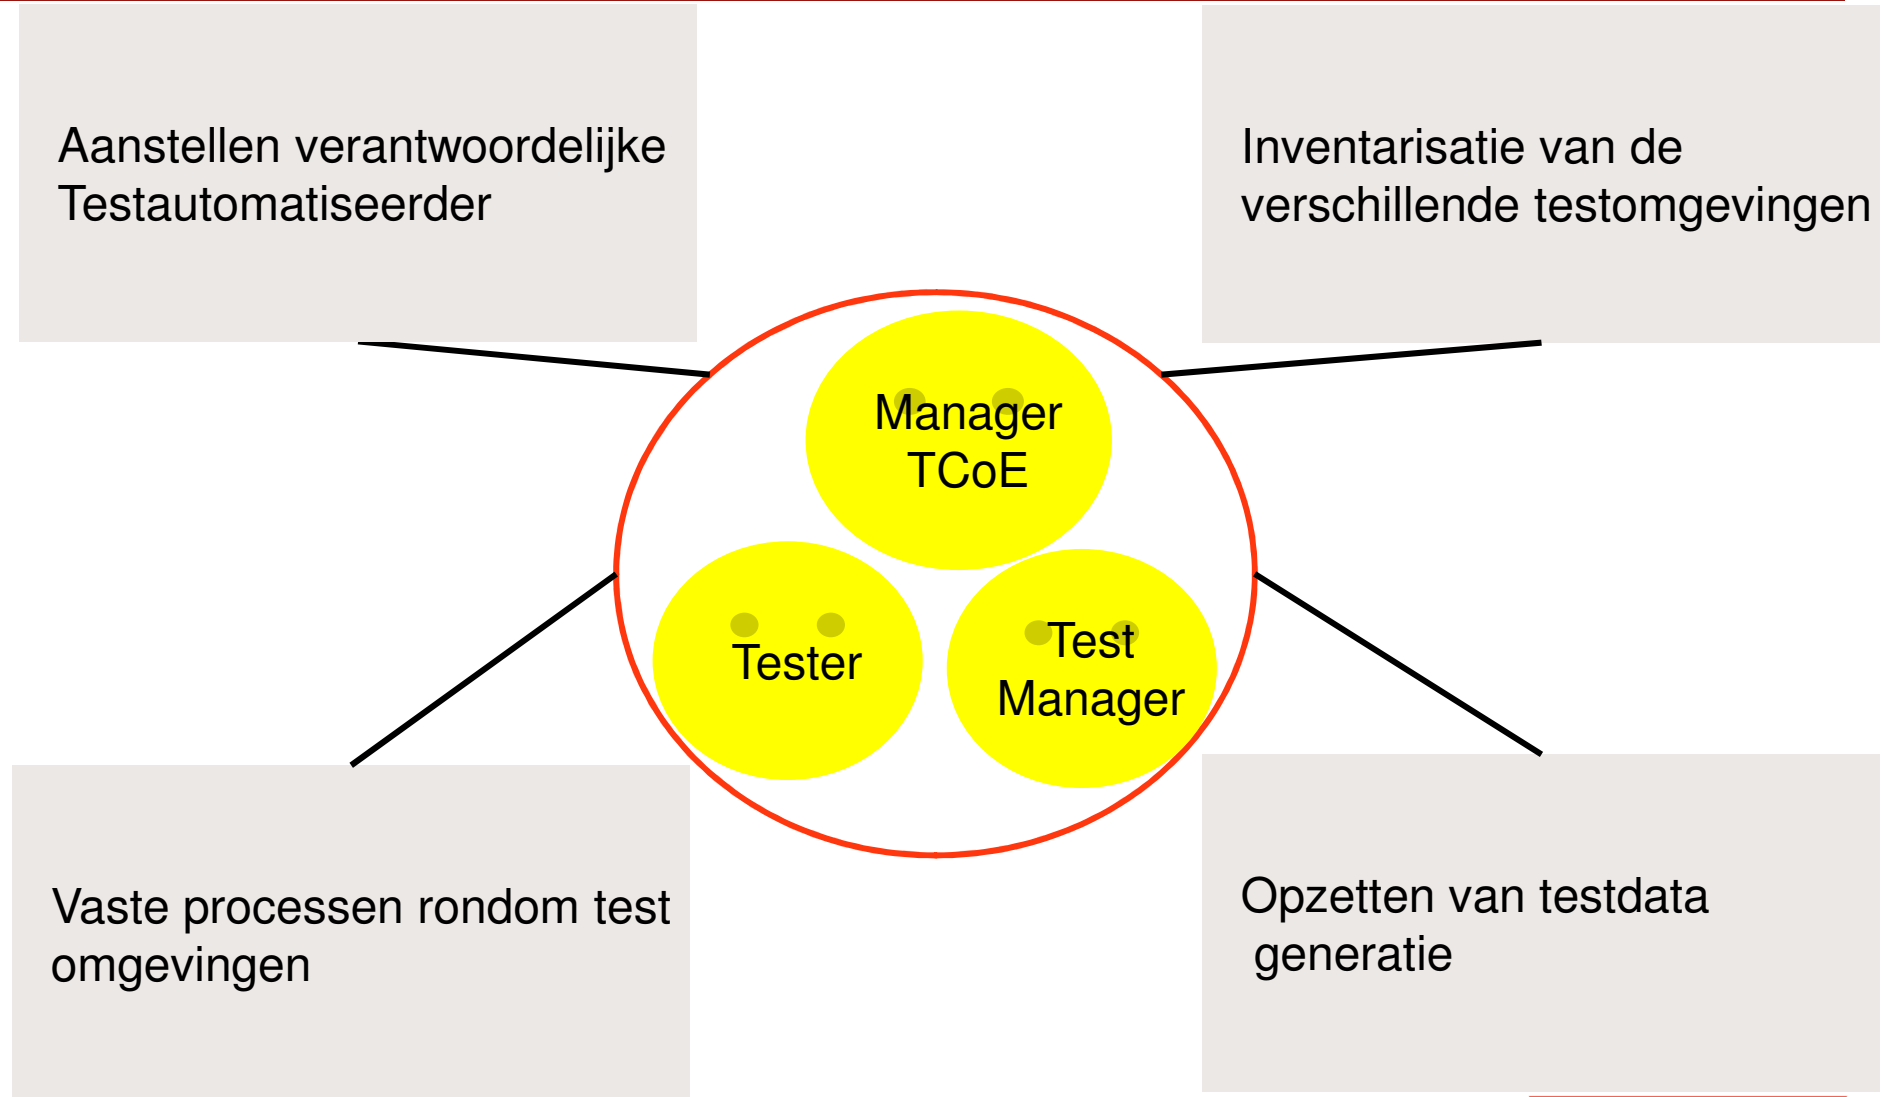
Aanstellen verantwoordelijke Testautomatiseerder

Inventarisatie van de verschillende testomgevingen

Manager TCoE

Tester

Test Manager

Vaste processen rondom test omgevingen

Opzetten van testdata generatie